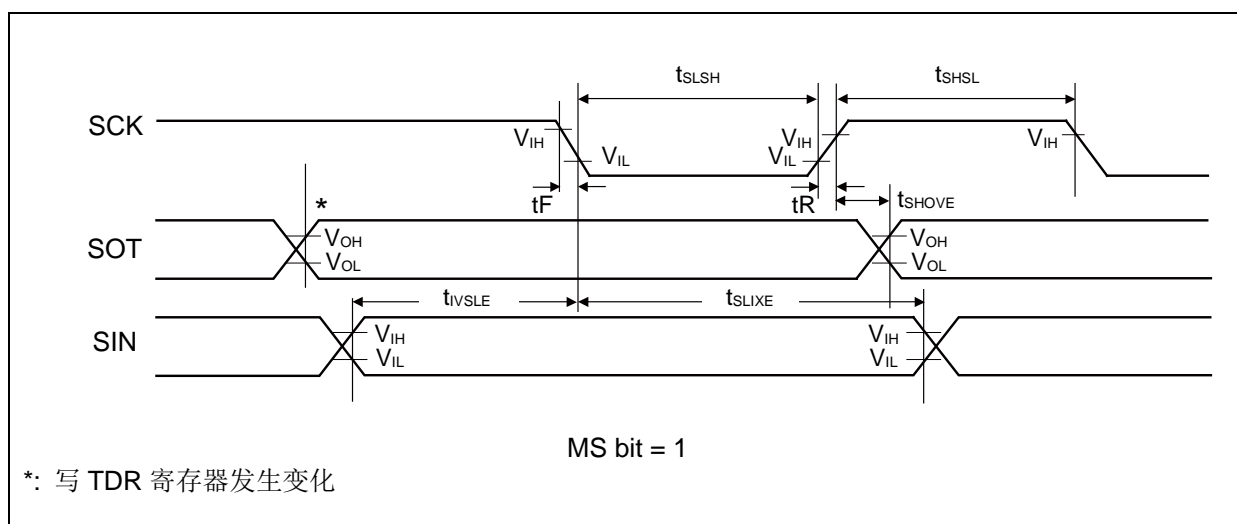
$t_{SLSH}$

$t_{SHSL}$

SCK

$V_{IH}$

$V_{IL}$

$V_{IH}$

$V_{IL}$

$V_{IH}$

tF

tR

$t_{SHOVE}$

*

SOT

$V_{OH}$

$V_{OL}$

$V_{OH}$

$V_{OL}$

$t_{IVSLE}$

$t_{SLIXE}$

SIN

$V_{IH}$

$V_{IL}$

$V_{IH}$

$V_{IL}$

MS bit = 1

*: 写 TDR 寄存器发生变化